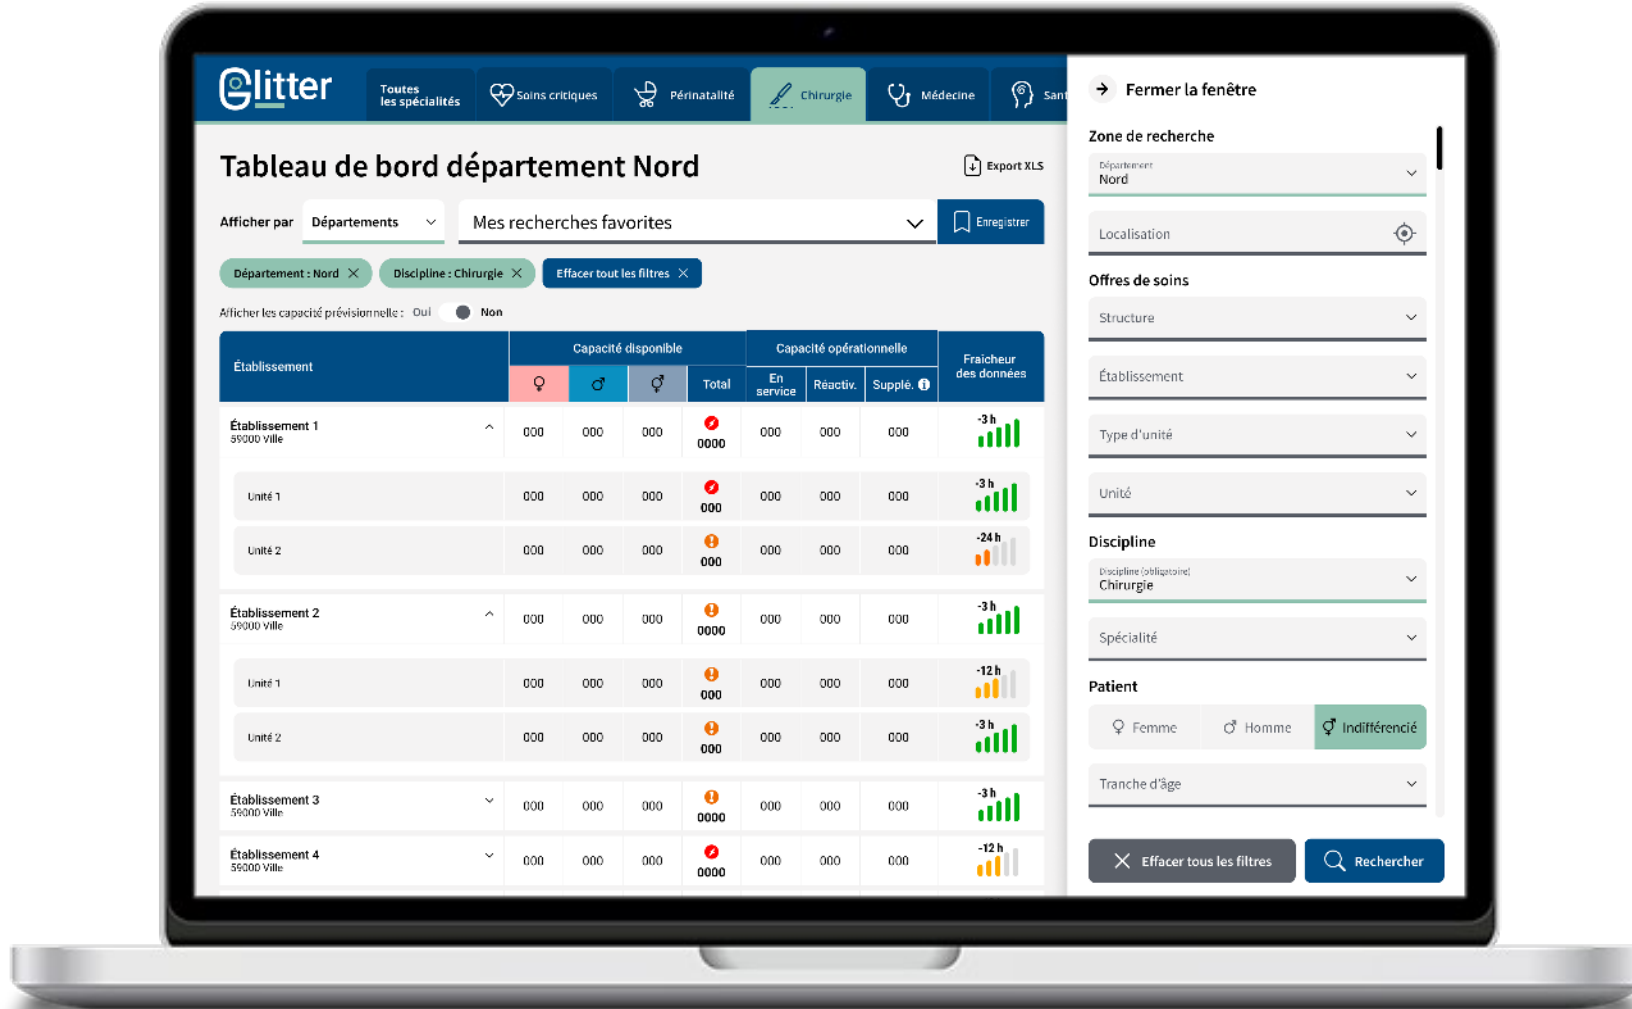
Glitter

Toutes les spécialités | Soins critiques | Périnatalité | Chirurgie | Médecine | Sant

Tableau de bord département Nord

Export XLS

Afficher par Départements

Mes recherches favorites

Enregistrer

Département : Nord ✕ Discipline : Chirurgie ✕ Effacer tout les filtres ✕

Afficher les capacité prévisionnelle : Oui Non

| Établissement | Capacité disponible ♀ | ♂ | ⚥ | Total | Capacité opérationnelle En service | Réactiv. | Supplé. | Fraicheur des données |
|---|---|---|---|---|---|---|---|---|
| Établissement 1 59000 Ville | 000 | 000 | 000 | 0000 | 000 | 000 | 000 | -3 h |
| Unité 1 | 000 | 000 | 000 | 000 | 000 | 000 | 000 | -3 h |
| Unité 2 | 000 | 000 | 000 | 000 | 000 | 000 | 000 | -24 h |
| Établissement 2 59000 Ville | 000 | 000 | 000 | 0000 | 000 | 000 | 000 | -3 h |
| Unité 1 | 000 | 000 | 000 | 000 | 000 | 000 | 000 | -12 h |
| Unité 2 | 000 | 000 | 000 | 000 | 000 | 000 | 000 | -3 h |
| Établissement 3 59000 Ville | 000 | 000 | 000 | 0000 | 000 | 000 | 000 | -3 h |
| Établissement 4 59000 Ville | 000 | 000 | 000 | 0000 | 000 | 000 | 000 | -12 h |

Fermer la fenêtre

Zone de recherche

Département
Nord

Localisation

Offres de soins

Structure

Établissement

Type d'unité

Unité

Discipline

Discipline (obligatoire)
Chirurgie

Spécialité

Patient

Femme Homme Indifférencié

Tranche d'âge

Effacer tous les filtres

Rechercher